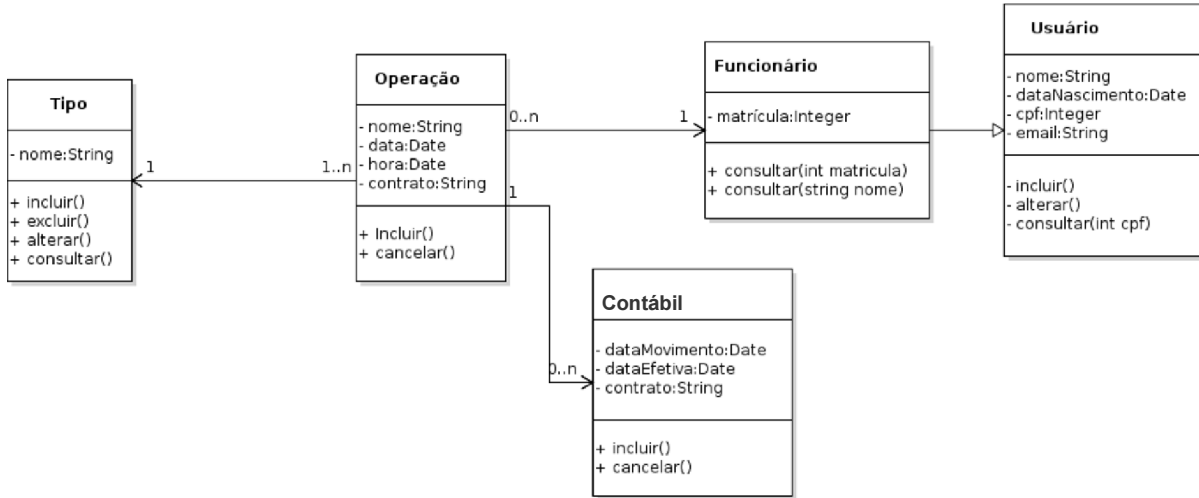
Tipo

- nome:String

+ incluir()
+ excluir()
+ alterar()
+ consultar()

1

1..n

Operação

- nome:String
- data:Date
- hora:Date
- contrato:String

+ Incluir()
+ cancelar()

0..n

1

Funcionário

- matrícula:Integer

+ consultar(int matricula)
+ consultar(string nome)

Usuário

- nome:String
- dataNascimento:Date
- cpf:Integer
- email:String

- incluir()
- alterar()
- consultar(int cpf)

1

0..n

Contábil

- dataMovimento:Date
- dataEfetiva:Date
- contrato:String

+ incluir()
+ cancelar()